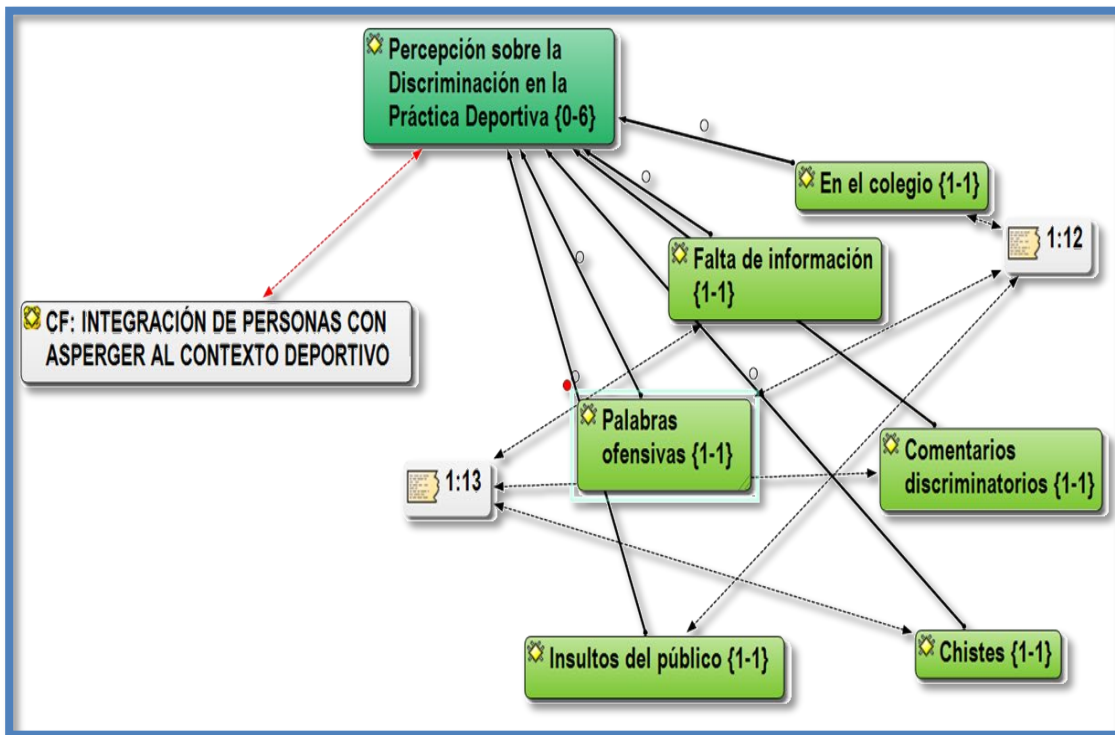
Percepción sobre la Discriminación en la Práctica Deportiva {0-6}

O

En el colegio {1-1}

O

1:12

O

Falta de información {1-1}

CF: INTEGRACIÓN DE PERSONAS CON ASPERGER AL CONTEXTO DEPORTIVO

O

O

Palabras ofensivas {1-1}

Comentarios discriminatorios {1-1}

1:13

Insultos del público {1-1}

Chistes {1-1}